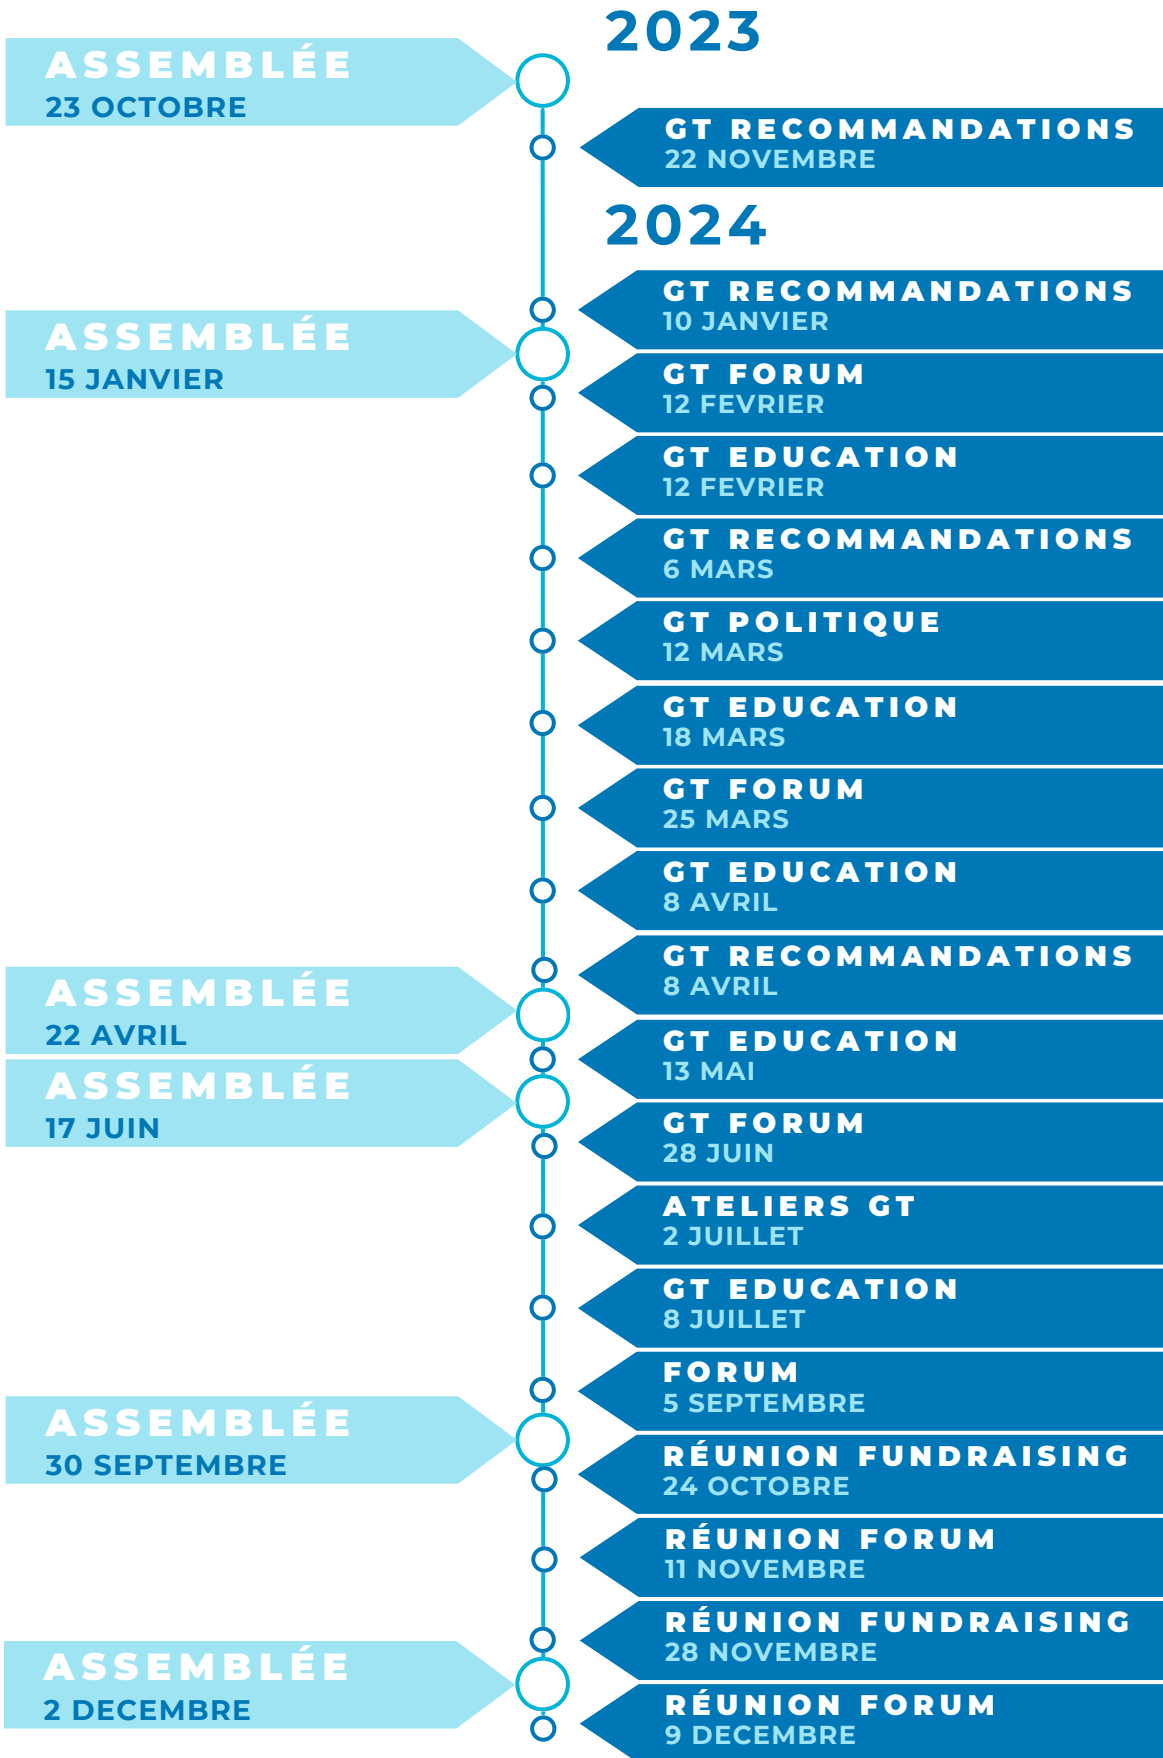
2023

ASSEMBLÉE
23 OCTOBRE

GT RECOMMANDATIONS
22 NOVEMBRE

2024

GT RECOMMANDATIONS
10 JANVIER

ASSEMBLÉE
15 JANVIER

GT FORUM
12 FEVRIER

GT EDUCATION
12 FEVRIER

GT RECOMMANDATIONS
6 MARS

GT POLITIQUE
12 MARS

GT EDUCATION
18 MARS

GT FORUM
25 MARS

GT EDUCATION
8 AVRIL

GT RECOMMANDATIONS
8 AVRIL

ASSEMBLÉE
22 AVRIL

GT EDUCATION
13 MAI

ASSEMBLÉE
17 JUIN

GT FORUM
28 JUIN

ATELIERS GT
2 JUILLET

GT EDUCATION
8 JUILLET

FORUM
5 SEPTEMBRE

ASSEMBLÉE
30 SEPTEMBRE

RÉUNION FUNDRAISING
24 OCTOBRE

RÉUNION FORUM
11 NOVEMBRE

RÉUNION FUNDRAISING
28 NOVEMBRE

ASSEMBLÉE
2 DECEMBRE

RÉUNION FORUM
9 DECEMBRE